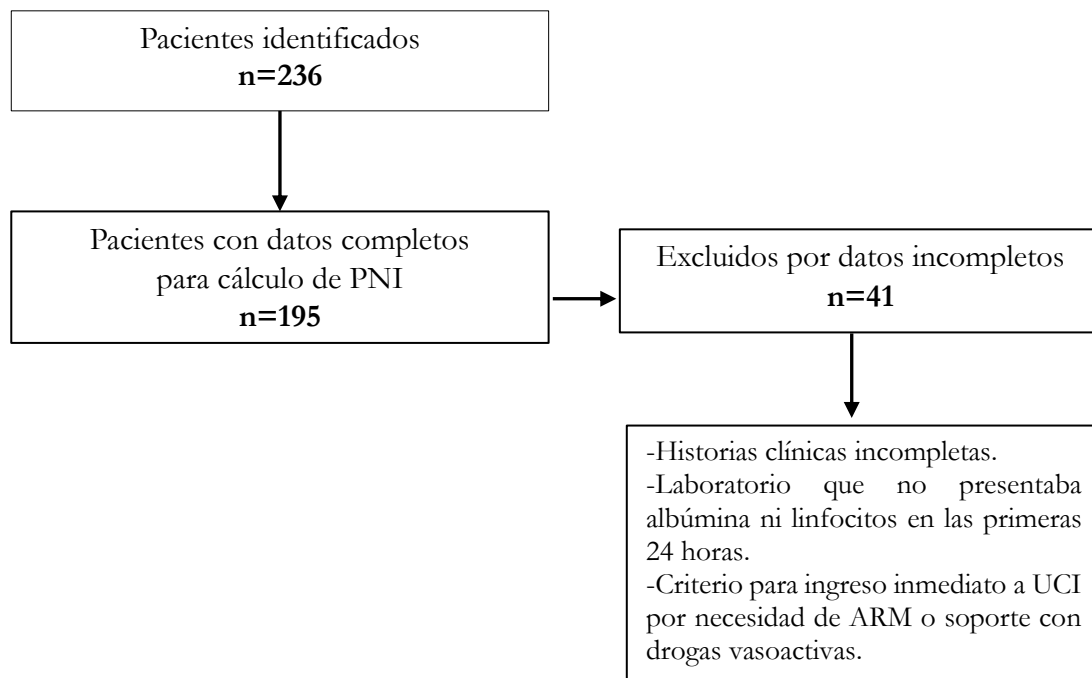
Pacientes identificados
**n=236**

Pacientes con datos completos para cálculo de PNI
**n=195**

Excluidos por datos incompletos
**n=41**

-Historias clínicas incompletas.
-Laboratorio que no presentaba albúmina ni linfocitos en las primeras 24 horas.
-Criterio para ingreso inmediato a UCI por necesidad de ARM o soporte con drogas vasoactivas.